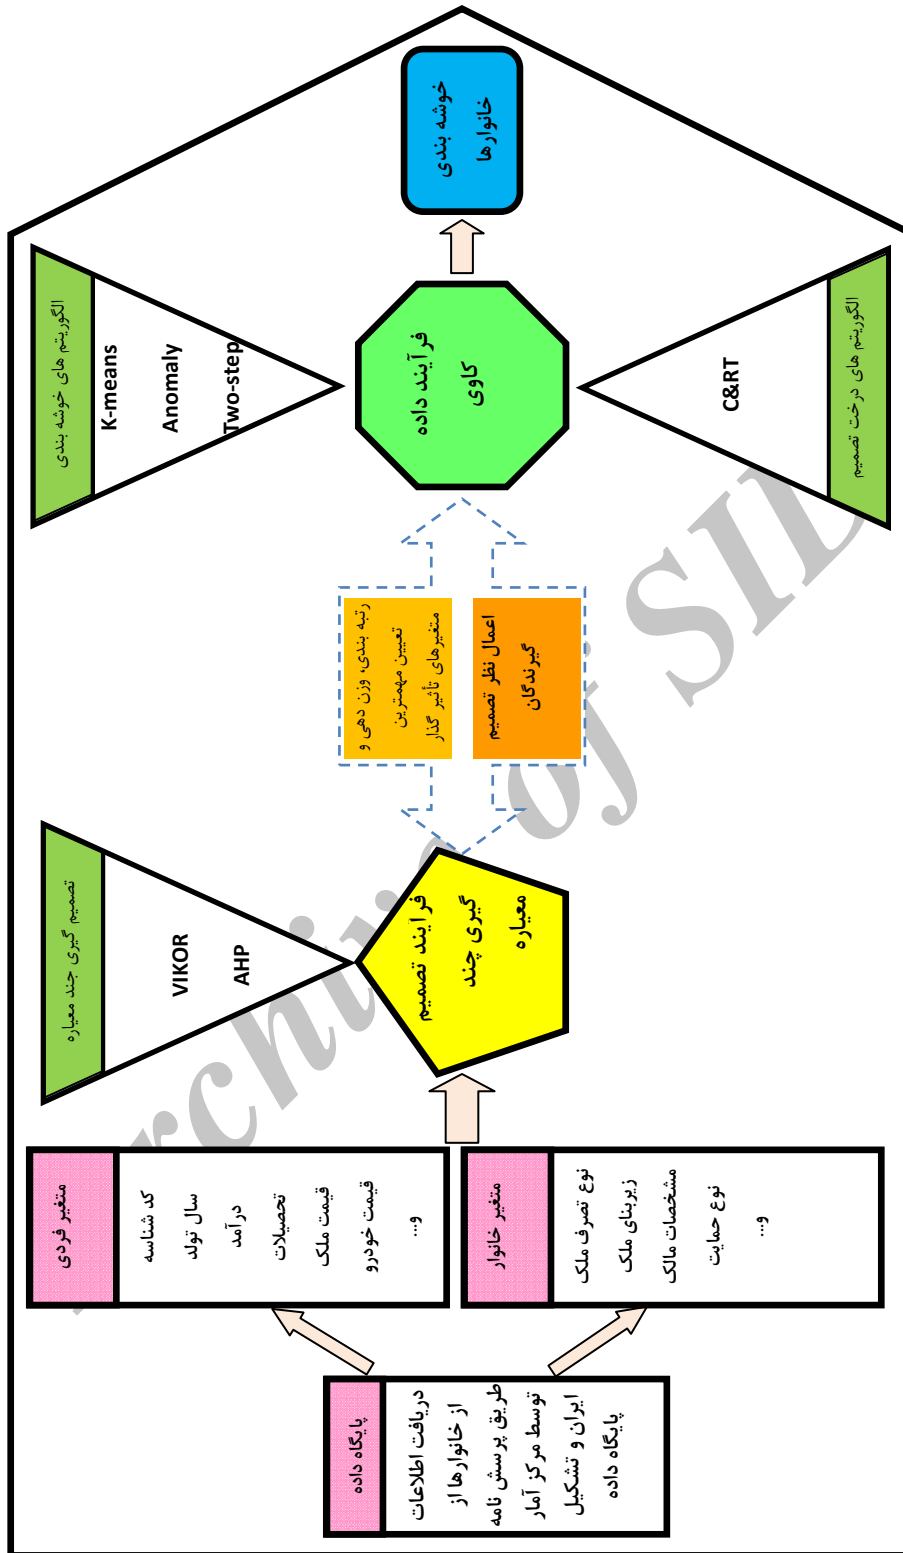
پایگاه داده

دریافت اطلاعات از خانوارها از طریق پرسش نامه توسط مرکز آمار ایران و تشکیل پایگاه داده

متغیر فردی

کد شناسه
سال تولد
درآمد
تحصیلات
قیمت ملک
قیمت خودرو
و...

متغیر خانوار

نوع تصرف ملک
زیربنای ملک
مشخصات مالک
نوع حمایت
و...

فرایند تصمیم گیری چند معیاره

تصمیم گیری چند معیاره

VIKOR
AHP

رتبه بندی، وزن دهی و تعیین مهمترین متغیرهای تأثیر گذار

اعمال نظر تصمیم گیرندگان

فرآیند داده کاوی

الگوریتم های خوشه بندی

K-means
Anomaly
Two-step

الگوریتم های درخت تصمیم

C&RT

خوشه بندی خانوارها

Archive of SID